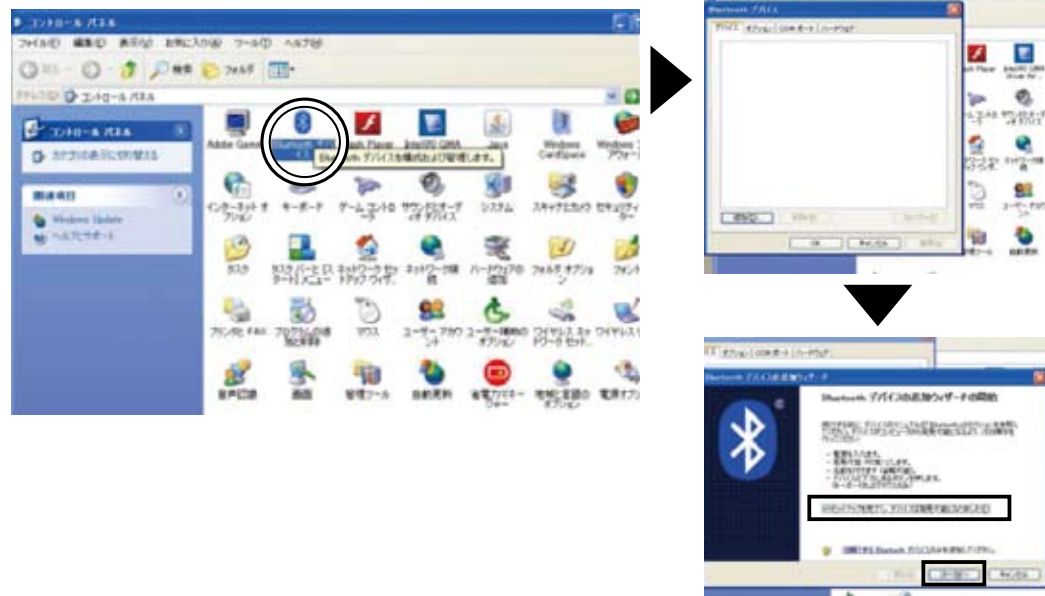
コントロール パネル

ファイル(F) 編集(E) 表示(V) お気に入り(A) ツール(T) ヘルプ(H)

戻る 検索 フォルダ

アドレス(D) コントロール パネル

コントロール パネル

カテゴリの表示に切り替える

関連項目

Windows Update

ヘルプとサポート

Adobe Gamma

Bluetooth

Flash Player

Intel(R) GMA

Java

Windows CardSpace

Windows アップデート

Bluetooth デバイスを構成および管理します。

インターネット オプション

キーボード

ゲーム コントローラ

サウンドとオーディオ デバイス

システム

スキャナとカメラ

セキュリティ センター

タスク

タスク バーと [スタート] メニュー

ネットワーク セットアップ ウィザード

ネットワーク接続

ハードウェアの追加

フォルダ オプション

フォント

プリンタと FAX

プログラムの追加と削除

マウス

ユーザー アカウント

ユーザー補助のオプション

ワイヤレス ネットワーク セットアップ

ワイヤレス

音声認識

画面

管理ツール

自動更新

省電力マネージャー

地域と言語のオプション

電源オプション

Bluetooth デバイス

デバイス オプション COM ポート ハードウェア

追加(D)

削除(R)

プロパティ(P)

OK キャンセル 適用(A)

オプション COM ポート ハードウェア

Bluetooth デバイスの追加ウィザード

Bluetooth デバイスの追加ウィザードの開始

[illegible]

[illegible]

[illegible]

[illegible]

戻る 次へ(N) キャンセル